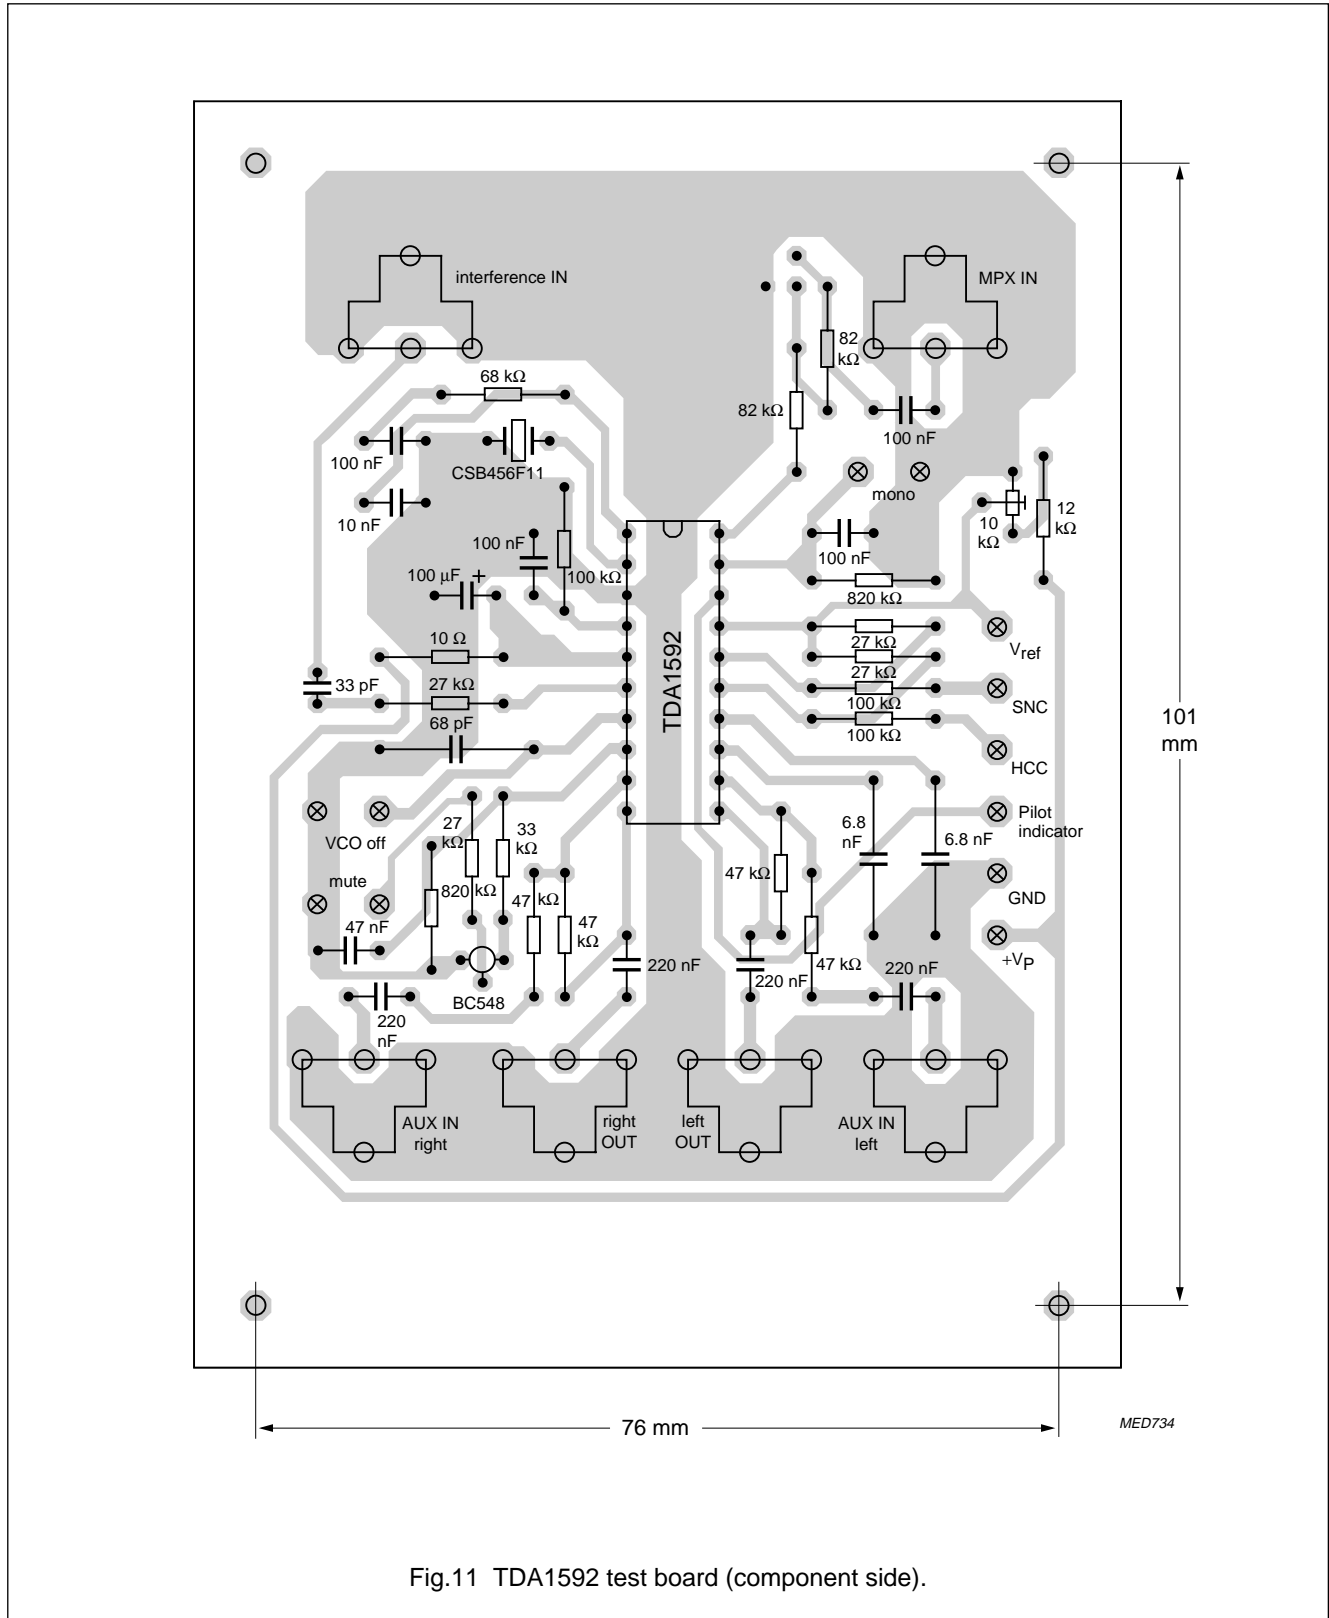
interference IN

MPX IN

82 kΩ

82 kΩ

68 kΩ

100 nF

100 nF

CSB456F11

mono

10 nF

12 kΩ

10 kΩ

100 nF

100 nF

100 kΩ

100 μF +

820 kΩ

TDA1592

27 kΩ

10 Ω

27 kΩ

$V_{ref}$

33 pF

27 kΩ

100 kΩ

SNC

68 pF

100 kΩ

HCC

VCO off

27 kΩ

33 kΩ

6.8 nF

6.8 nF

Pilot indicator

mute

820 kΩ

47 kΩ

47 kΩ

47 kΩ

GND

47 nF

47 kΩ

220 nF

220 nF

220 nF

$+V_P$

BC548

220 nF

AUX IN right

right OUT

left OUT

AUX IN left

101 mm

76 mm

MED734

Fig.11 TDA1592 test board (component side).